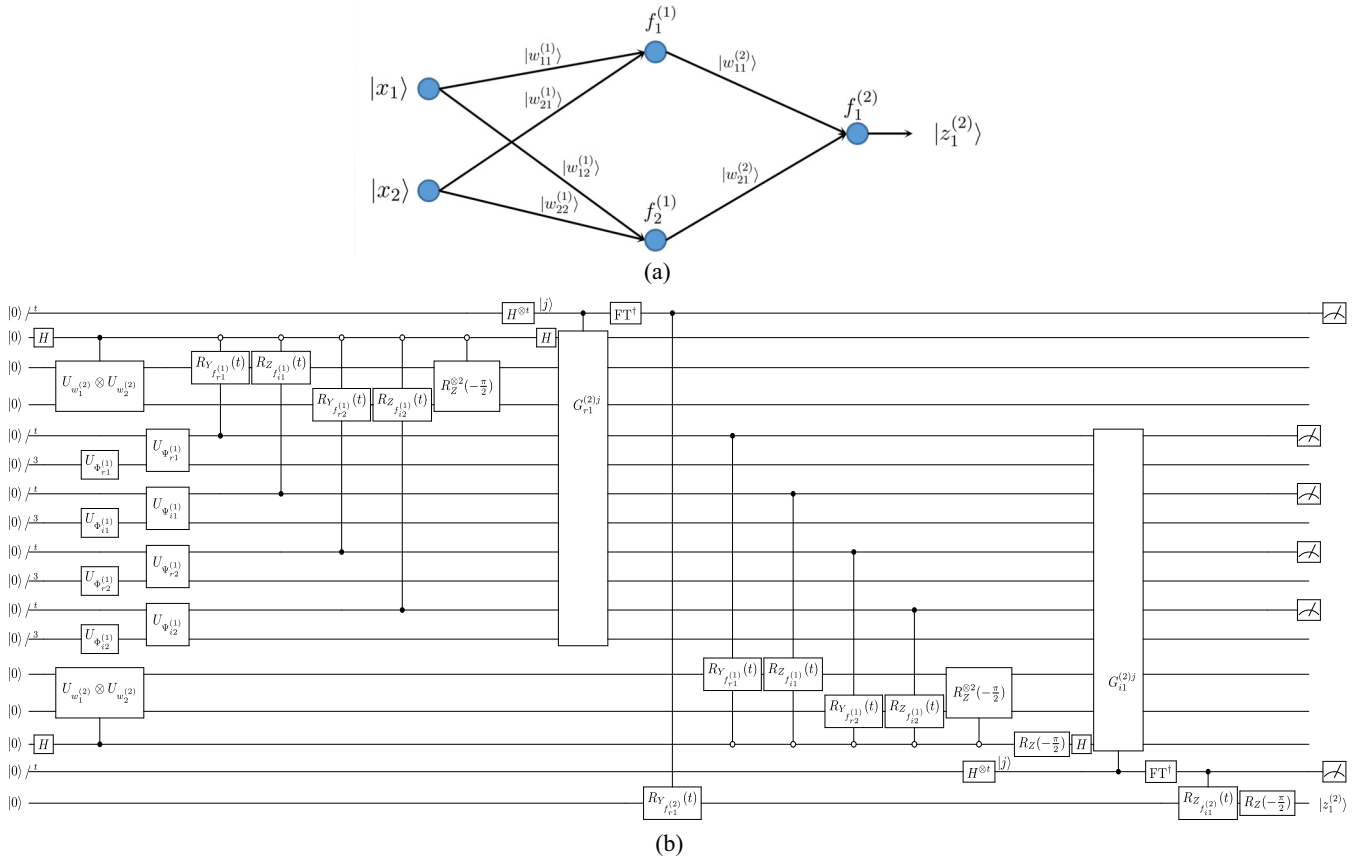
$f_1^{(1)}$
$|x_1\rangle$
$|w_{11}^{(1)}\rangle$
$|w_{21}^{(1)}\rangle$
$|w_{11}^{(2)}\rangle$
$f_1^{(2)}$
$|z_1^{(2)}\rangle$
$|w_{12}^{(1)}\rangle$
$|x_2\rangle$
$|w_{22}^{(1)}\rangle$
$|w_{21}^{(2)}\rangle$
$f_2^{(1)}$
(a)

$|0\rangle$ $t$ $H^{\otimes t}$ $|j\rangle$ $\mathrm{FT}^\dagger$
$|0\rangle$ $H$ $H$
$|0\rangle$ $U_{w_1^{(2)}} \otimes U_{w_2^{(2)}}$ $R_{Y_{f_{r1}^{(1)}}}(t)$ $R_{Z_{f_{i1}^{(1)}}}(t)$ $R_Z^{\otimes 2}(-\frac{\pi}{2})$ $G_{r1}^{(2)j}$
$|0\rangle$ $R_{Y_{f_{r2}^{(1)}}}(t)$ $R_{Z_{f_{i2}^{(1)}}}(t)$
$|0\rangle$ $t$
$|0\rangle$ $3$ $U_{\Phi_{r1}^{(1)}}$ $U_{\Psi_{r1}^{(1)}}$
$|0\rangle$ $t$
$|0\rangle$ $3$ $U_{\Phi_{i1}^{(1)}}$ $U_{\Psi_{i1}^{(1)}}$
$|0\rangle$ $t$
$|0\rangle$ $3$ $U_{\Phi_{r2}^{(1)}}$ $U_{\Psi_{r2}^{(1)}}$
$|0\rangle$ $t$
$|0\rangle$ $3$ $U_{\Phi_{i2}^{(1)}}$ $U_{\Psi_{i2}^{(1)}}$
$|0\rangle$ $U_{w_1^{(2)}} \otimes U_{w_2^{(2)}}$ $R_{Y_{f_{r1}^{(1)}}}(t)$ $R_{Z_{f_{i1}^{(1)}}}(t)$ $R_Z^{\otimes 2}(-\frac{\pi}{2})$ $G_{i1}^{(2)j}$
$|0\rangle$ $R_{Y_{f_{r2}^{(1)}}}(t)$ $R_{Z_{f_{i2}^{(1)}}}(t)$
$|0\rangle$ $H$ $R_Z(-\frac{\pi}{2})$ $H$
$|0\rangle$ $t$ $H^{\otimes t}$ $|j\rangle$ $\mathrm{FT}^\dagger$
$|0\rangle$ $R_{Y_{f_{r1}^{(2)}}}(t)$ $R_{Z_{f_{i1}^{(2)}}}(t)$ $R_Z(-\frac{\pi}{2})$ $|z_1^{(2)}\rangle$
(b)